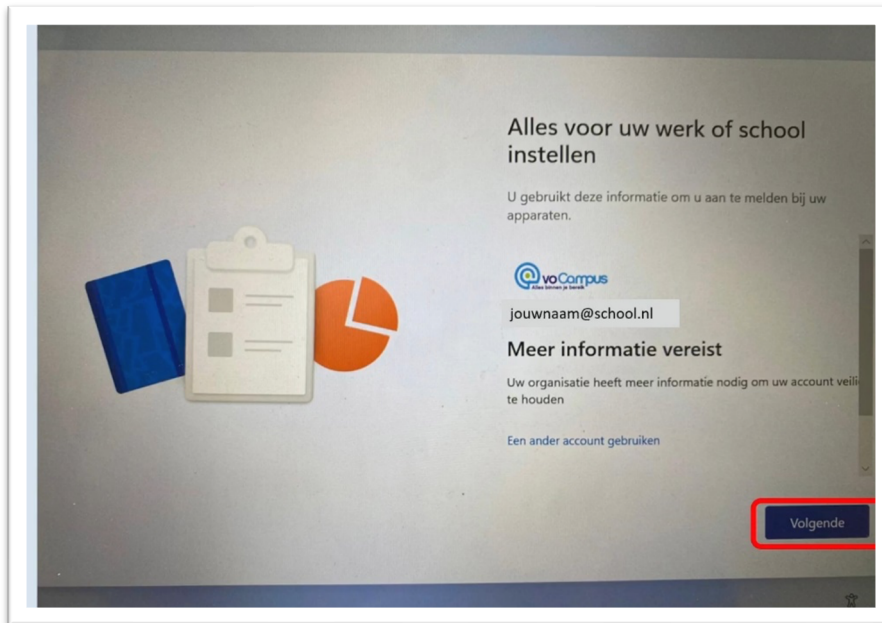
Alles voor uw werk of school instellen

U gebruikt deze informatie om u aan te melden bij uw apparaten.

voCampus
Alles binnen je bereik

jouwnaam@school.nl

Meer informatie vereist

Uw organisatie heeft meer informatie nodig om uw account veili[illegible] te houden

Een ander account gebruiken

Volgende